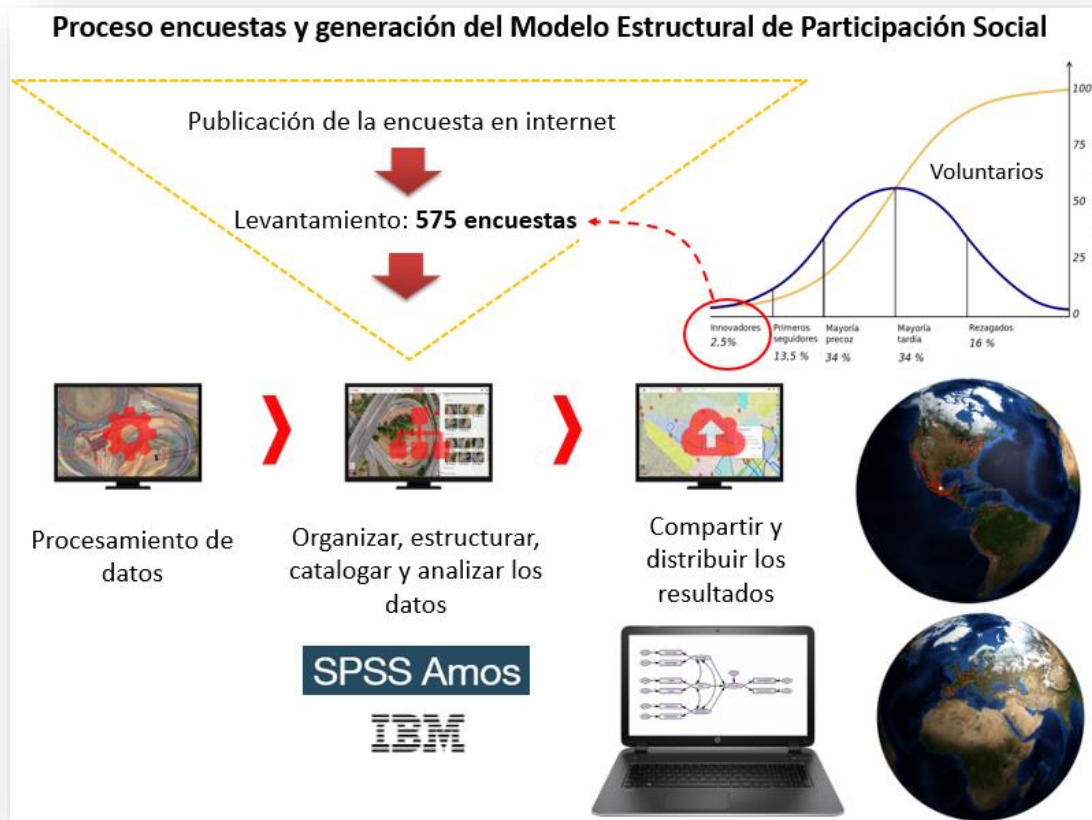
Proceso encuestas y generación del Modelo Estructural de Participación Social

Publicación de la encuesta en internet

Levantamiento: **575 encuestas**

Voluntarios

100
75
50
25
0

Innovadores 2,5%
Primeros seguidores 13,5 %
Mayoría precoz 34 %
Mayoría tardía 34 %
Rezagados 16 %

Procesamiento de datos

Organizar, estructurar, catalogar y analizar los datos

Compartir y distribuir los resultados

SPSS Amos

IBM